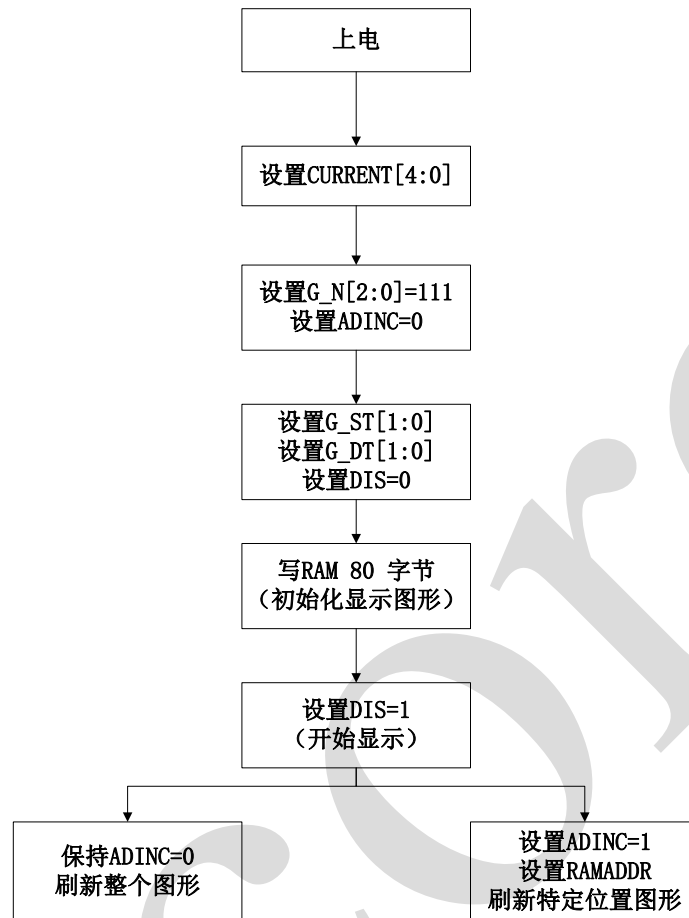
上电

设置CURRENT[4:0]

设置G_N[2:0]=111
设置ADINC=0

设置G_ST[1:0]
设置G_DT[1:0]
设置DIS=0

写RAM 80 字节
（初始化显示图形）

设置DIS=1
（开始显示）

保持ADINC=0
刷新整个图形

设置ADINC=1
设置RAMADDR
刷新特定位置图形